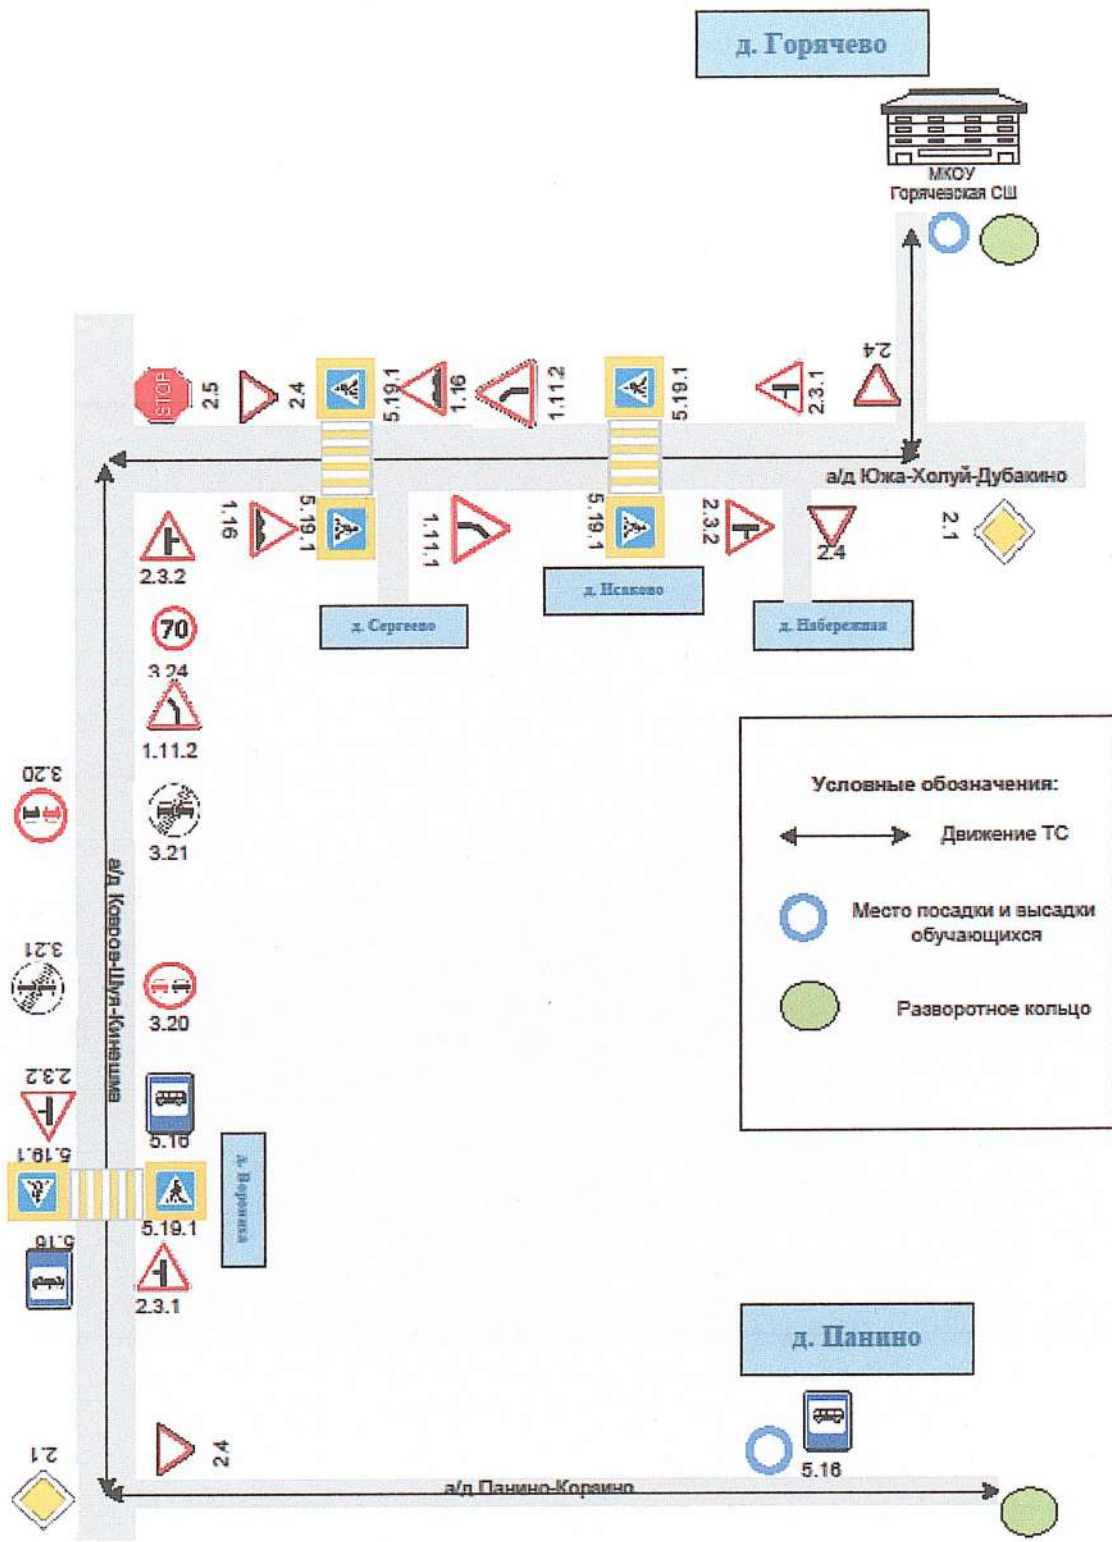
д. Горячево

МКОУ Горячевская СШ

2.4

STOP 2.5

2.4

5.19.1

1.16

1.11.2

5.19.1

2.3.1

а/д Южа-Холуй-Дубакино

1.16

5.19.1

1.11.1

5.19.1

2.3.2

2.4

2.1

2.3.2

д. Сергеево

д. Исаково

д. Набережная

70

3.24

1.11.2

3.20

3.21

а/д Ковров-Шуя-Кинешма

Условные обозначения:

Движение ТС

Место посадки и высадки обучающихся

Разворотное кольцо

3.21

3.20

2.3.2

5.16

5.19.1

5.19.1

д. Воронка

5.16

2.3.1

д. Панино

5.16

2.1

2.4

а/д Панино-Корзино